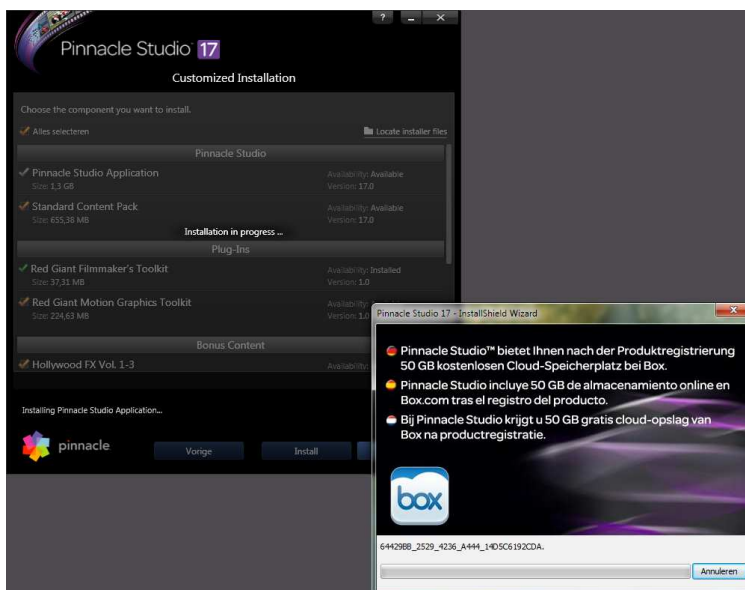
? _ ×

Pinnacle Studio 17

Customized Installation

Choose the component you want to install.

Alles selecteren

Locate installer files

Pinnacle Studio

Pinnacle Studio Application
Size: 1,3 GB
Availability: Available
Version: 17.0

Standard Content Pack
Size: 655,38 MB
Availability: Available
Version: 17.0

Installation in progress ...

Plug-Ins

Red Giant Filmmaker's Toolkit
Size: 37,31 MB
Availability: Installed
Version: 1.0

Red Giant Motion Graphics Toolkit
Size: 224,63 MB
Availability: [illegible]
Version: 1.0

Bonus Content

Hollywood FX Vol. 1-3
Availability: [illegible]

Installing Pinnacle Studio Application...

pinnacle

Vorige

Install

Pinnacle Studio 17 - InstallShield Wizard

Pinnacle Studio™ bietet Ihnen nach der Produktregistrierung 50 GB kostenlosen Cloud-Speicherplatz bei Box.

Pinnacle Studio incluye 50 GB de almacenamiento online en Box.com tras el registro del producto.

Bij Pinnacle Studio krijgt u 50 GB gratis cloud-opslag van Box na productregistratie.

box

64429BB_2529_4236_A444_14D5C6192CDA.

Annuleren